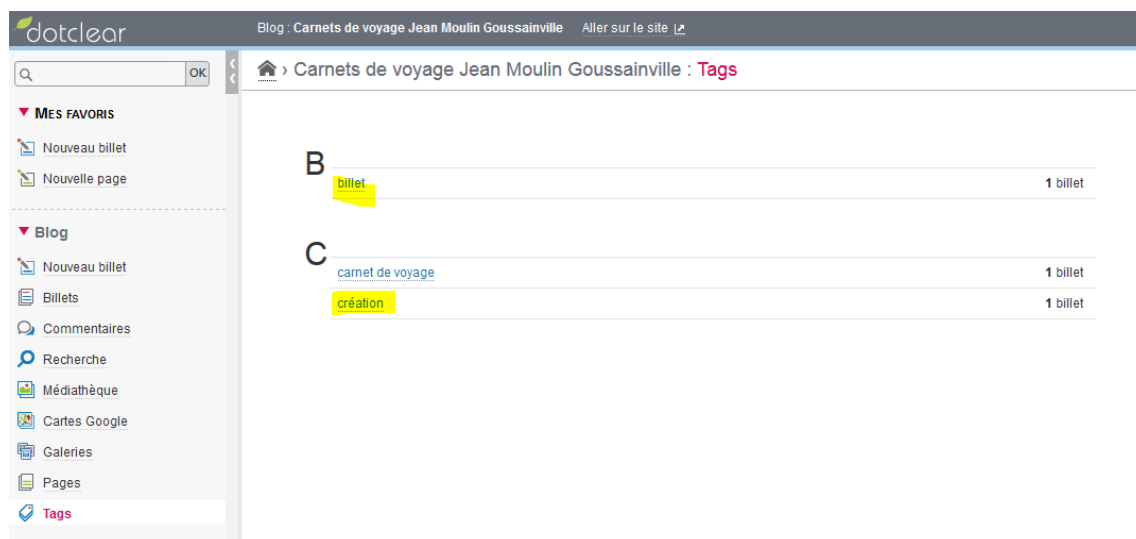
dotclear

Blog : Carnets de voyage Jean Moulin Goussainville Aller sur le site

OK

▼ MES FAVORIS

Nouveau billet

Nouvelle page

▼ Blog

Nouveau billet

Billets

Commentaires

Recherche

Médiathèque

Cartes Google

Galeries

Pages

Tags

› Carnets de voyage Jean Moulin Goussainville : Tags

B

| | |
|---|---|
| billet | **1** billet |

C

| | |
|---|---|
| carnet de voyage | **1** billet |
| création | **1** billet |